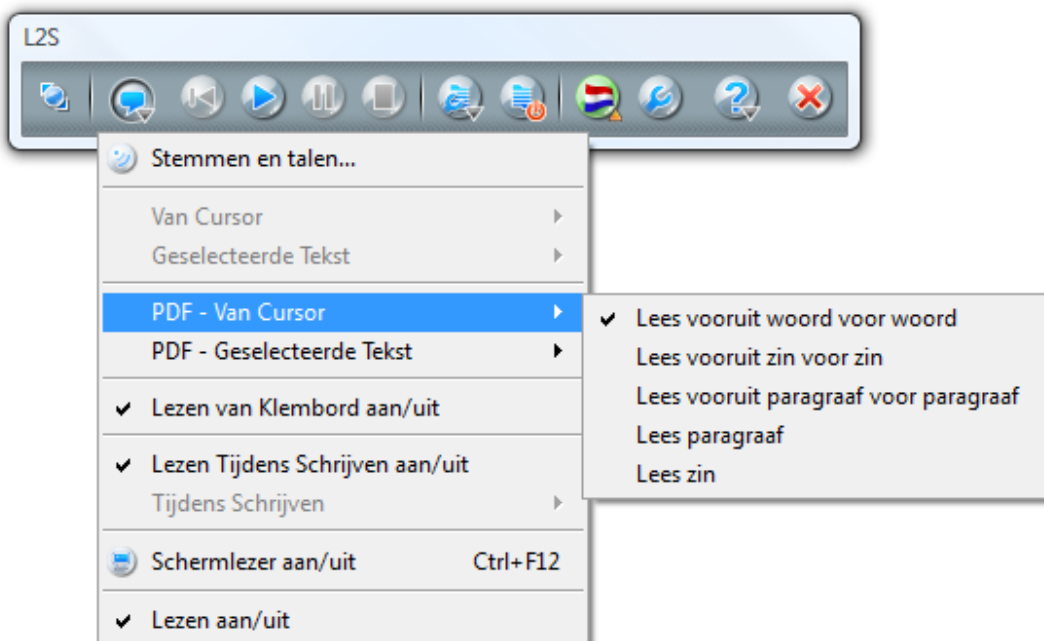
L2S

Stemmen en talen...

Van Cursor

Geselecteerde Tekst

PDF - Van Cursor

PDF - Geselecteerde Tekst

✔ Lezen van Klembord aan/uit

✔ Lezen Tijdens Schrijven aan/uit

Tijdens Schrijven

Schermlezer aan/uit Ctrl+F12

✔ Lezen aan/uit

✔ Lees vooruit woord voor woord

Lees vooruit zin voor zin

Lees vooruit paragraaf voor paragraaf

Lees paragraaf

Lees zin